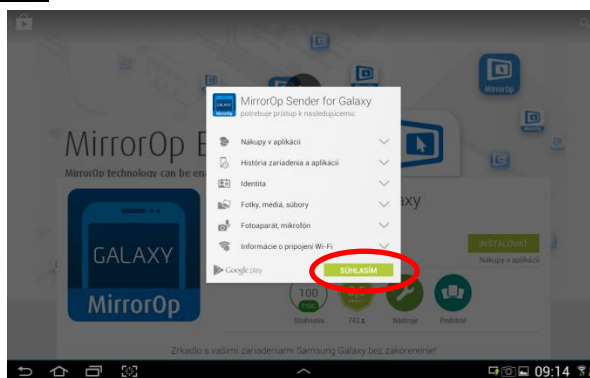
MirrorOp

MirrorOp Sender for Galaxy
potrebuje prístup k nasledujúcemu:

Nákupy v aplikácii

História zariadenia a aplikácií

Identita

Fotky, médiá, súbory

Fotoaparát, mikrofón

Informácie o pripojení Wi-Fi

Google play

SÚHLASÍM

MirrorOp E

MirrorOp technology can be en

GALAXY

MirrorOp

xy

INŠTALOVAŤ

Nákupy v aplikácii

100

Stiahnuté

743

Nástroje

Podobné

Zrkadlo s vašimi zariadeniami Samsung Galaxy bez zakorenenie!

09:14